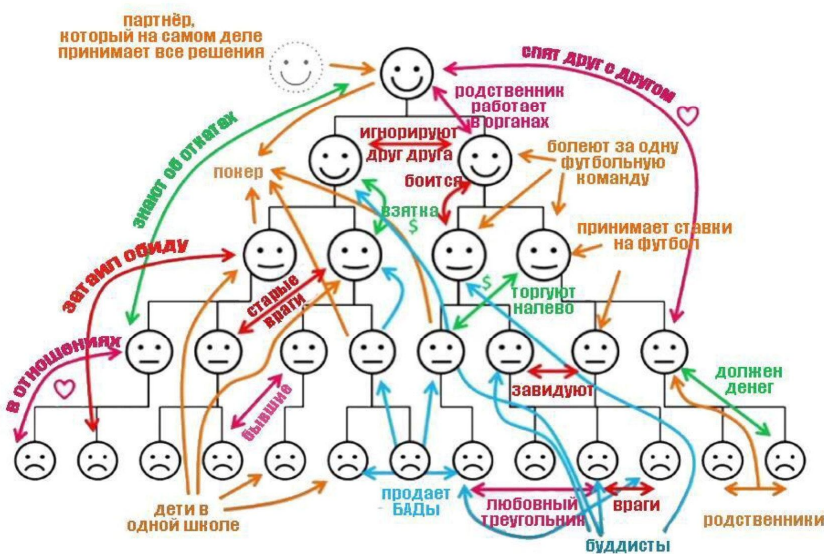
партнёр, который на самом деле принимает все решения

спят друг с другом

родственник работает в органах

знают об откатах

игнорируют друг друга

болеют за одну футбольную команду

покер

боится

взятка

$

принимает ставки на футбол

затаил обиду

старые враги

$

торгуют налево

в отношениях

бывшие

завидуют

должен денег

дети в одной школе

продает БАДы

любовный треугольник

враги

родственники

буддисты